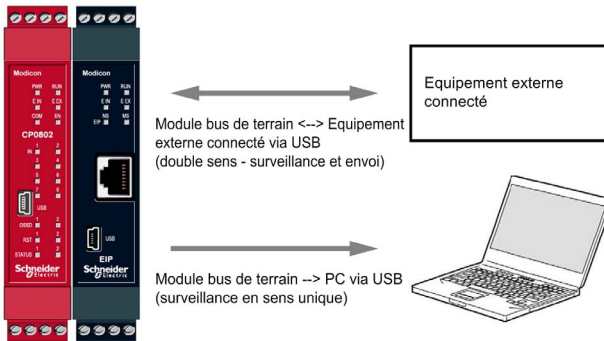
Modicon
PWR RUN
E IN E EX
COM EN
CP0802
IN
1 2
3 4
5 6
7 8
USB
OSSD 1 2
RST 1 2
STATUS 1 2
Schneider Electric

Modicon
PWR RUN
E IN E EX
NS MS
EIP
USB
EIP
Schneider Electric

Equipement externe connecté

Module bus de terrain <--> Equipement externe connecté via USB (double sens - surveillance et envoi)

Module bus de terrain --> PC via USB (surveillance en sens unique)